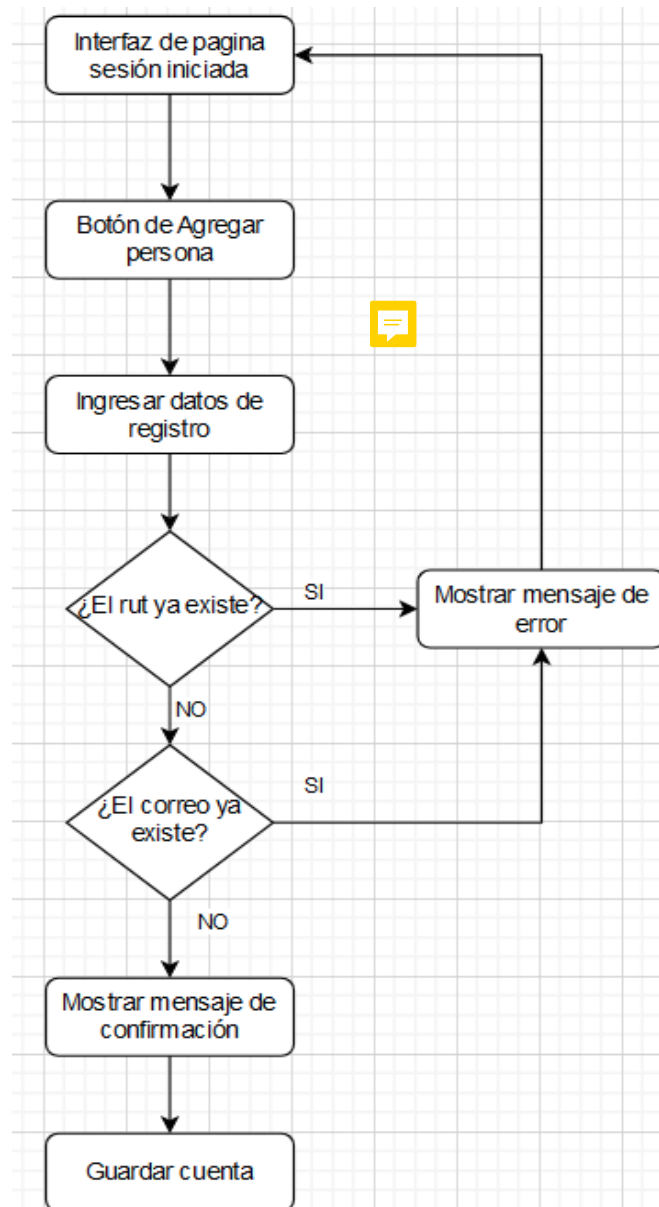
Interfaz de pagina sesión iniciada

Botón de Agregar persona

Ingresar datos de registro

¿El rut ya existe?

SI

Mostrar mensaje de error

NO

SI

¿El correo ya existe?

NO

Mostrar mensaje de confirmación

Guardar cuenta